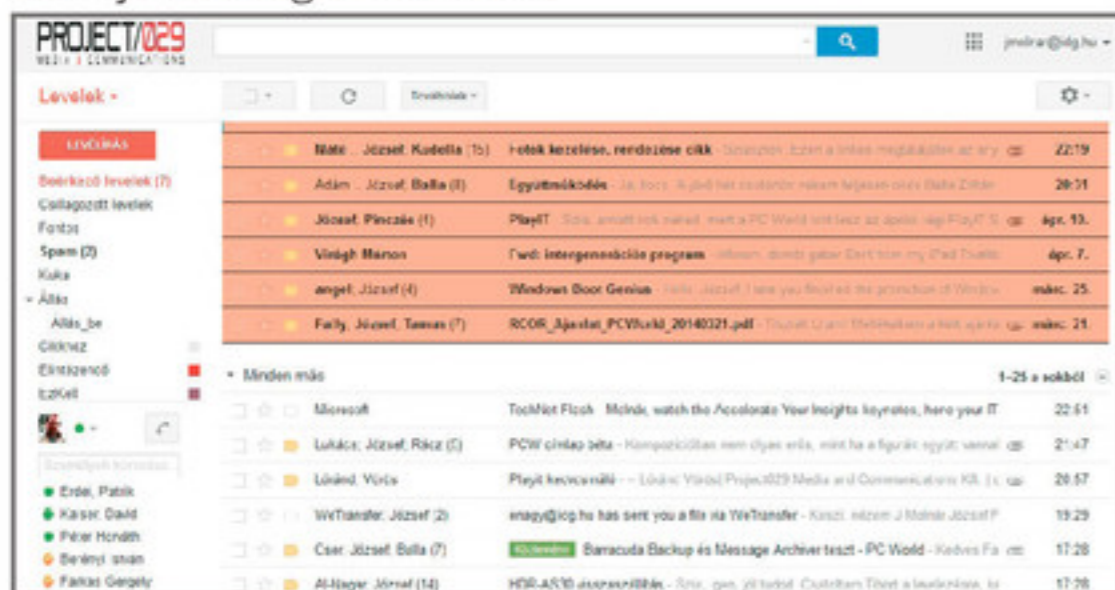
PROJECT/029
MEDIA | COMMUNICATIONS

jmolnar@idg.hu

Levelek

További

LEVÉLÍRÁS
Beérkező levelek (7)
Csillagozott levelek
Fontos
Spam (2)
Kuka
Állás
Állás_be
Cikknez
Elintézendő
Ezékell

Erdei, Patrik
Kaiser, Dávid
Péter Horváth
Berényi, István
Farkas Gergely

| | | |
|---|---|---|
| Nádi .. József, Kudella (15) | Fotok kezelése, rendezése cikk - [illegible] | 22:19 |
| Ádám .. József, Balla (8) | Együttműködés - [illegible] | 20:31 |
| József, Pinczés (4) | PlayIT - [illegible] | ápr. 10. |
| Vinágh Marion | Fwd: intergenerációs program - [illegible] | ápr. 7. |
| angel, József (4) | Windows Boot Genius - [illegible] | márc. 25. |
| Faily, József, Tamas (7) | RCOR_Ajánlat_PCWorld_20140321.pdf - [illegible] | márc. 21. |

Minden más

1–25 a sokból

| | | |
|---|---|---|
| Microsoft | TechNet Flash Molnár, watch the Accelerate Your Insights keynotes, here your IT | 22:51 |
| Lukács, József, Rácz (5) | PCW címlap béta - Kompozícióban nem olyan erős, mint ha a figurák egyik vannal | 21:47 |
| Lóránd, Vörös | PlayIt kecvcmálé - - Lóránd Vörös Project029 Media and Communications Kft. | 20:57 |
| WeTransfer, József (2) | enagy@idg.hu has sent you a file via WeTransfer - Köszi, elizem J Molnár József P | 19:29 |
| Cser, József, Balla (7) | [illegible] Barracuda Backup és Message Archiver teszt - PC World - Kedves Fa | 17:28 |
| Al-Nagar, József (14) | HDR-AS30 összeszerelés - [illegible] | 17:28 |